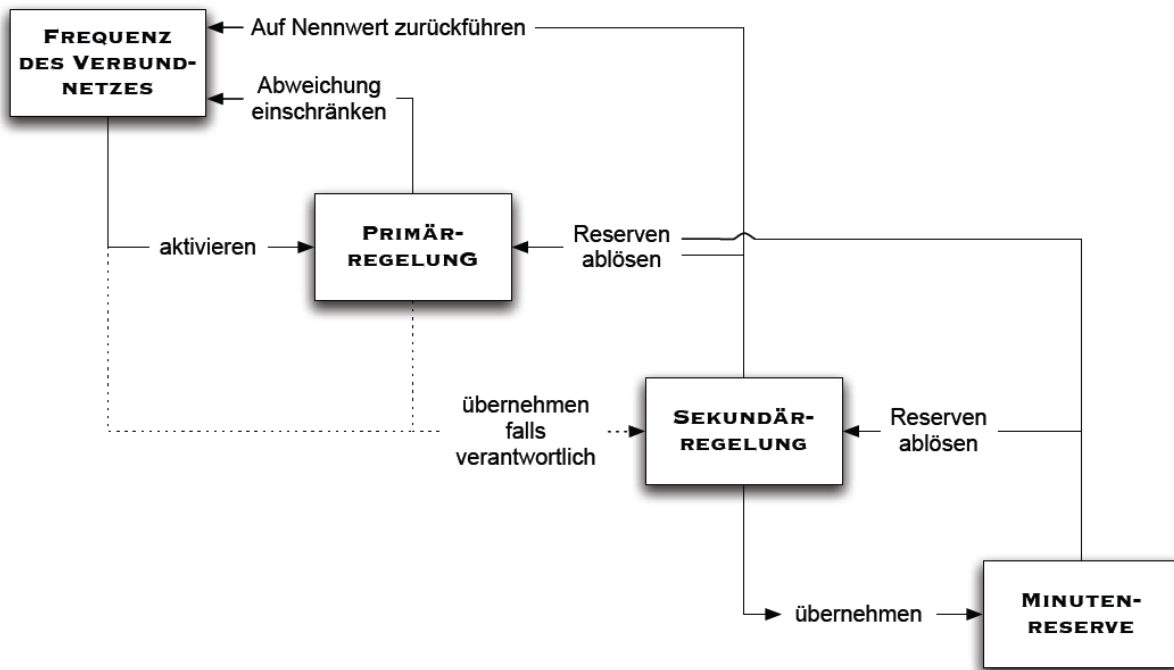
Frequenz des Verbundnetzes

Auf Nennwert zurückführen

Abweichung einschränken

aktivieren

Primärregelung

Reserven ablösen

übernehmen falls verantwortlich

Sekundärregelung

Reserven ablösen

übernehmen

Minutenreserve